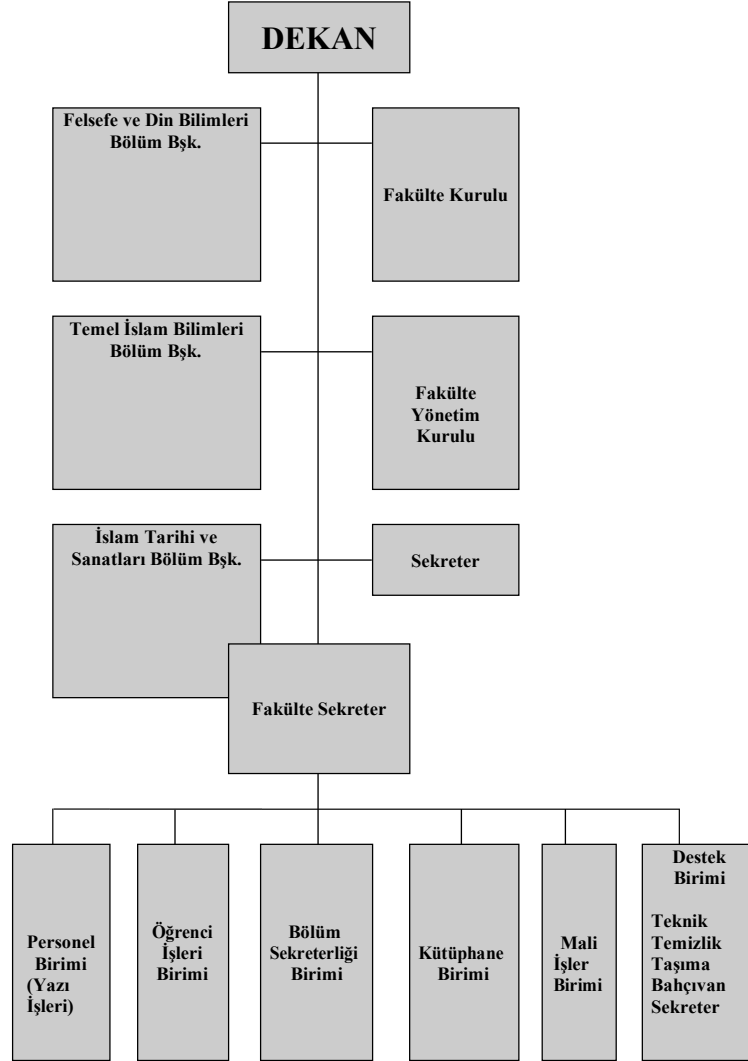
DEKAN

Felsefe ve Din Bilimleri Bölüm Bşk.

Fakülte Kurulu

Temel İslam Bilimleri Bölüm Bşk.

Fakülte Yönetim Kurulu

İslam Tarihi ve Sanatları Bölüm Bşk.

Sekreter

Fakülte Sekreter

Personel Birimi (Yazı İşleri)

Öğrenci İşleri Birimi

Bölüm Sekreterliği Birimi

Kütüphane Birimi

Mali İşler Birimi

Destek Birimi

Teknik Temizlik Taşıma Bahçıvan Sekreter